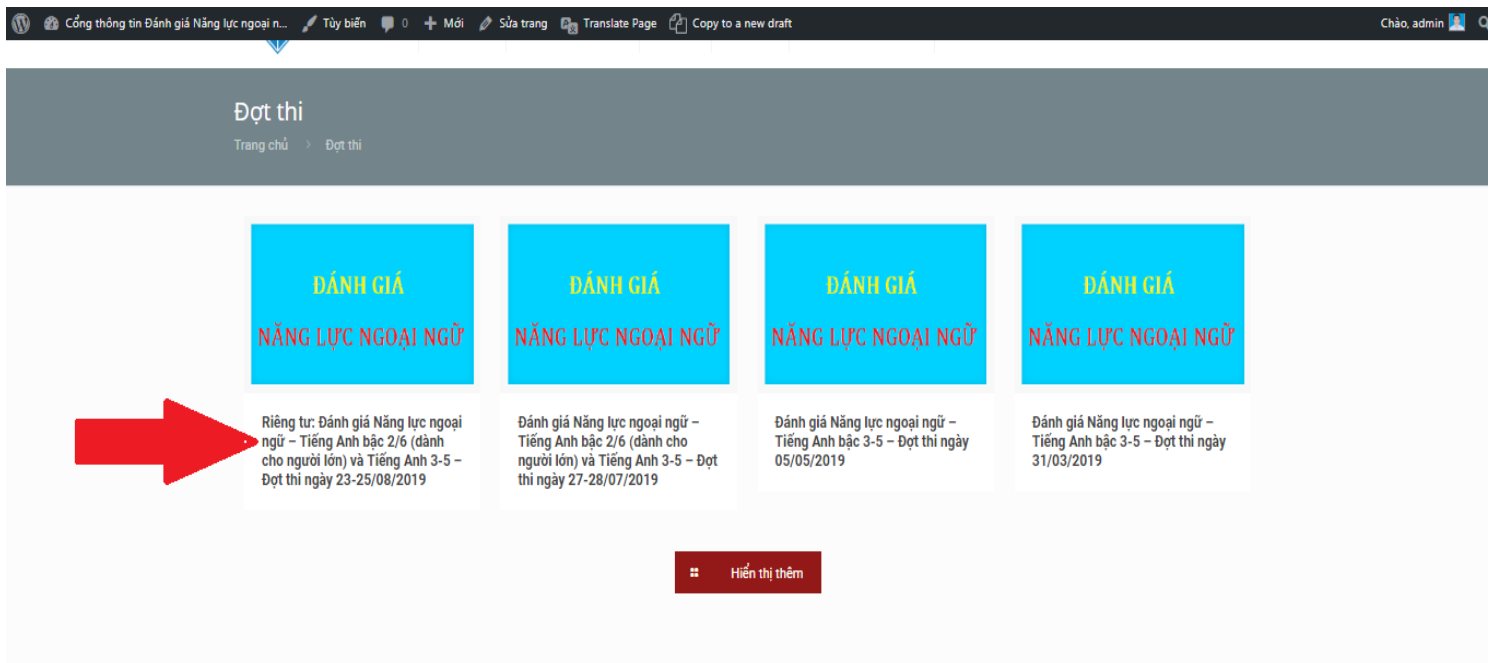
Cổng thông tin Đánh giá Năng lực ngoại n... Tùy biến 0 Mới Sửa trang Translate Page Copy to a new draft Chào, admin

Đợt thi

Trang chủ › Đợt thi

ĐÁNH GIÁ
NĂNG LỰC NGOẠI NGỮ

Riêng tư: Đánh giá Năng lực ngoại ngữ – Tiếng Anh bậc 2/6 (dành cho người lớn) và Tiếng Anh 3-5 – Đợt thi ngày 23-25/08/2019

ĐÁNH GIÁ
NĂNG LỰC NGOẠI NGỮ

Đánh giá Năng lực ngoại ngữ – Tiếng Anh bậc 2/6 (dành cho người lớn) và Tiếng Anh 3-5 – Đợt thi ngày 27-28/07/2019

ĐÁNH GIÁ
NĂNG LỰC NGOẠI NGỮ

Đánh giá Năng lực ngoại ngữ – Tiếng Anh bậc 3-5 – Đợt thi ngày 05/05/2019

ĐÁNH GIÁ
NĂNG LỰC NGOẠI NGỮ

Đánh giá Năng lực ngoại ngữ – Tiếng Anh bậc 3-5 – Đợt thi ngày 31/03/2019

Hiển thị thêm